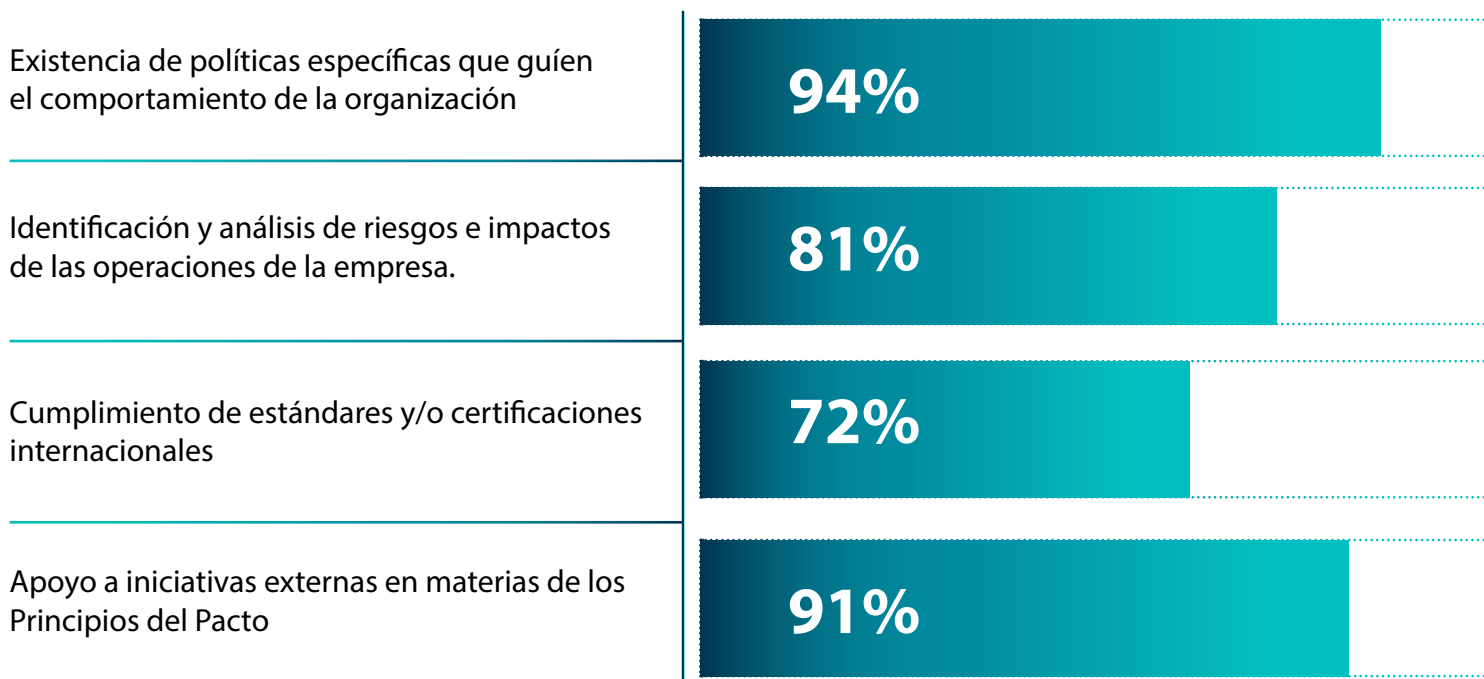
Existencia de políticas específicas que guíen el comportamiento de la organización

94%

Identificación y análisis de riesgos e impactos de las operaciones de la empresa.

81%

Cumplimiento de estándares y/o certificaciones internacionales

72%

Apoyo a iniciativas externas en materias de los Principios del Pacto

91%